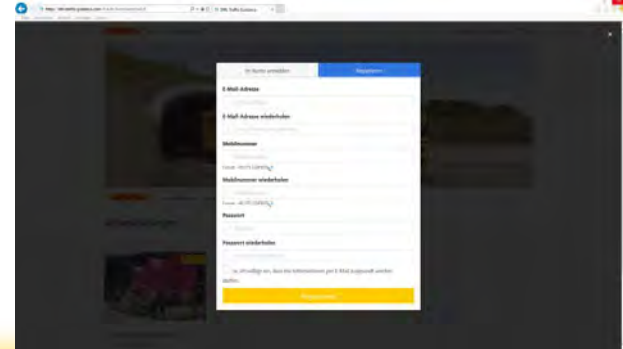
Im Konto anmelden

Registrieren

E-Mail-Adresse

E-Mail-Adresse wiederholen

Mobilnummer

Mobilnummer wiederholen

Passwort

Passwort wiederholen

Ja, ich willige ein, dass die Informationen per E-Mail zugesandt werden dürfen.

Registrieren